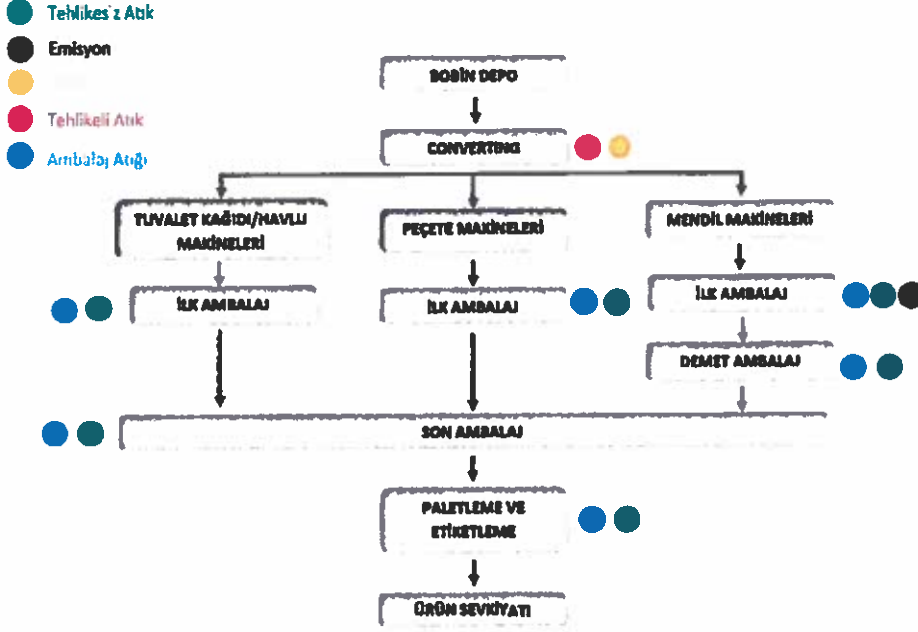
Tehlikes'z Atık
Emisyon
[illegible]
Tehlikeli Atık
Ambalaj Atığı

BOBİN DEPO
CONVERTING
TUVALET KAĞIDI/HAVLU MAKİNELERİ
PEÇETE MAKİNELERİ
MENDİL MAKİNELERİ
İLK AMBALAJ
İLK AMBALAJ
İLK AMBALAJ
DEMET AMBALAJ
SON AMBALAJ
PALETLEME VE ETİKETLEME
ÜRÜN SEVKİYATI